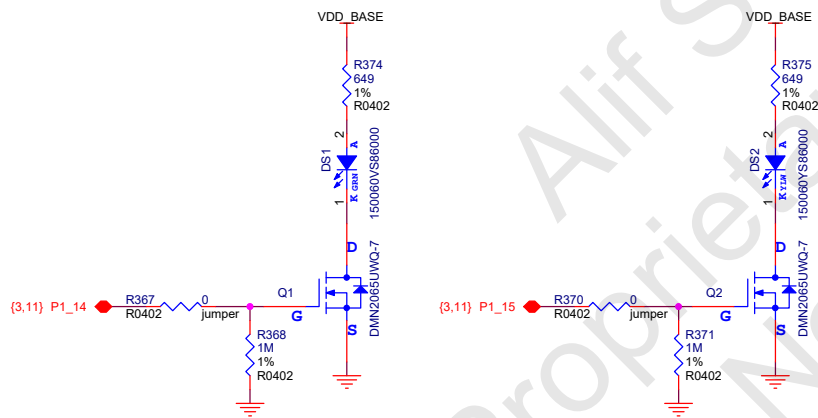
VDD_BASE

R374
649
1%
R0402

2
A
DS1
K GRN
1
150060VS86000

D
Q1
G
S
DMN2065UWQ-7

{3,11} P1_14
R367
R0402
0
jumper

R368
1M
1%
R0402

VDD_BASE

R375
649
1%
R0402

2
A
DS2
K YLW
1
150060YS86000

D
Q2
G
S
DMN2065UWQ-7

{3,11} P1_15
R370
R0402
0
jumper

R371
1M
1%
R0402

Alif S
Proprietary
N